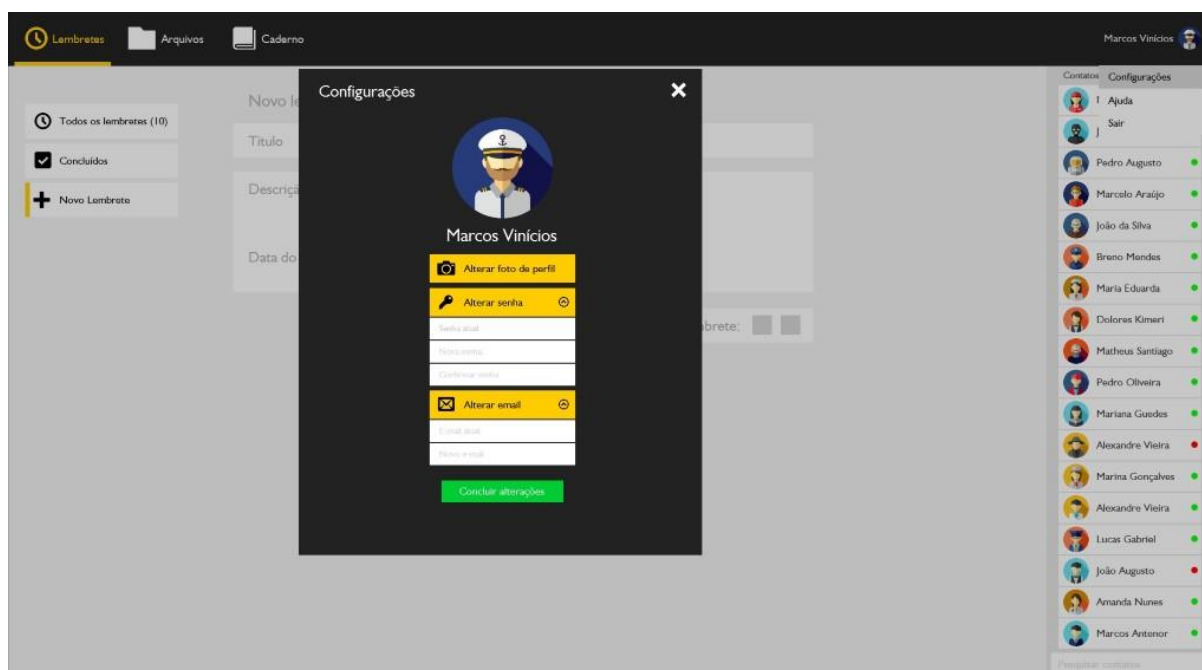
Lembretes Arquivos Caderno

Marcos Vinícios

Configurações
Ajuda
Sair

Contatos

Todos os lembretes (10)
Concluídos
Novo Lembrete

Novo le
Título
Descriçã
Data do
brete:

Configurações

Marcos Vinícios

Alterar foto de perfil
Alterar senha
Senha atual
Nova senha
Confirmar senha
Alterar email
E-mail atual
Novo e-mail
Concluir alterações

Pedro Augusto
Marcelo Araújo
João da Silva
Breno Mendes
Maria Eduarda
Dolores Kimeri
Matheus Santiago
Pedro Oliveira
Mariana Guedes
Alexandre Vieira
Marina Gonçalves
Alexandre Vieira
Lucas Gabriel
João Augusto
Amanda Nunes
Marcos Antenor
Pesquisar contatos